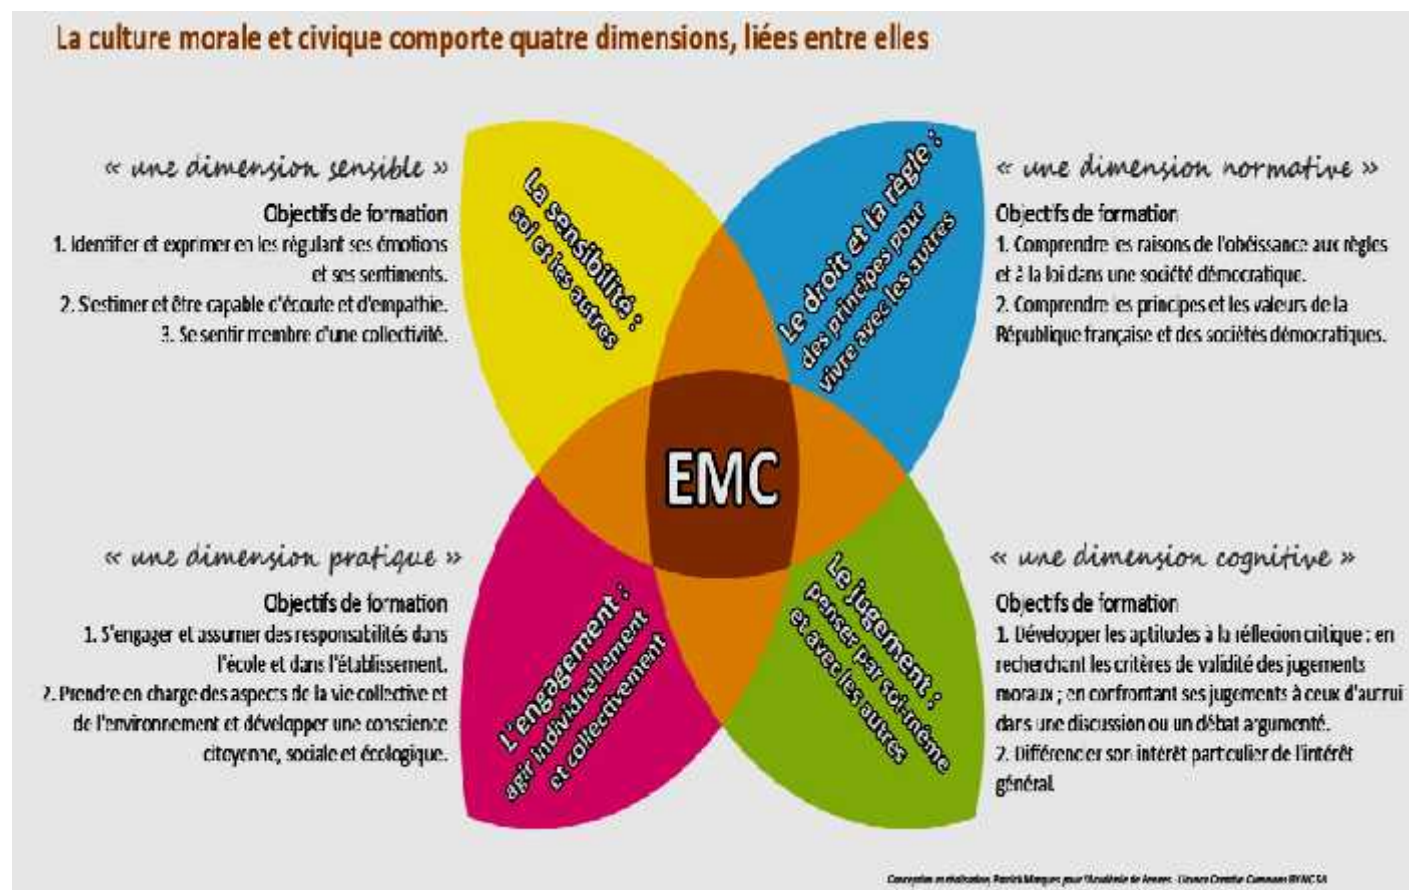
La culture morale et civique comporte quatre dimensions, liées entre elles

« une dimension sensible »

Objectifs de formation
1. Identifier et exprimer en les régulant ses émotions et ses sentiments.
2. S'estimer et être capable d'écoute et d'empathie.
3. Se sentir membre d'une collectivité.

La sensibilité : soi et les autres

Le droit et la règle : des principes pour vivre avec les autres

« une dimension normative »

Objectifs de formation
1. Comprendre les raisons de l'obéissance aux règles et à la loi dans une société démocratique.
2. Comprendre les principes et les valeurs de la République française et des sociétés démocratiques.

EMC

« une dimension pratique »

Objectifs de formation
1. S'engager et assumer des responsabilités dans l'école et dans l'établissement.
2. Prendre en charge des aspects de la vie collective et de l'environnement et développer une conscience citoyenne, sociale et écologique.

L'engagement : agir individuellement et collectivement

Le jugement : penser par soi-même et avec les autres

« une dimension cognitive »

Objectifs de formation
1. Développer les aptitudes à la réflexion critique : en recherchant les critères de validité des jugements moraux ; en confrontant ses jugements à ceux d'autrui dans une discussion ou un débat argumenté.
2. Différencier son intérêt particulier de l'intérêt général.

Conception et réalisation Patrick Marques pour l'Académie de Amiens - Licence Creative Commons BY NC SA